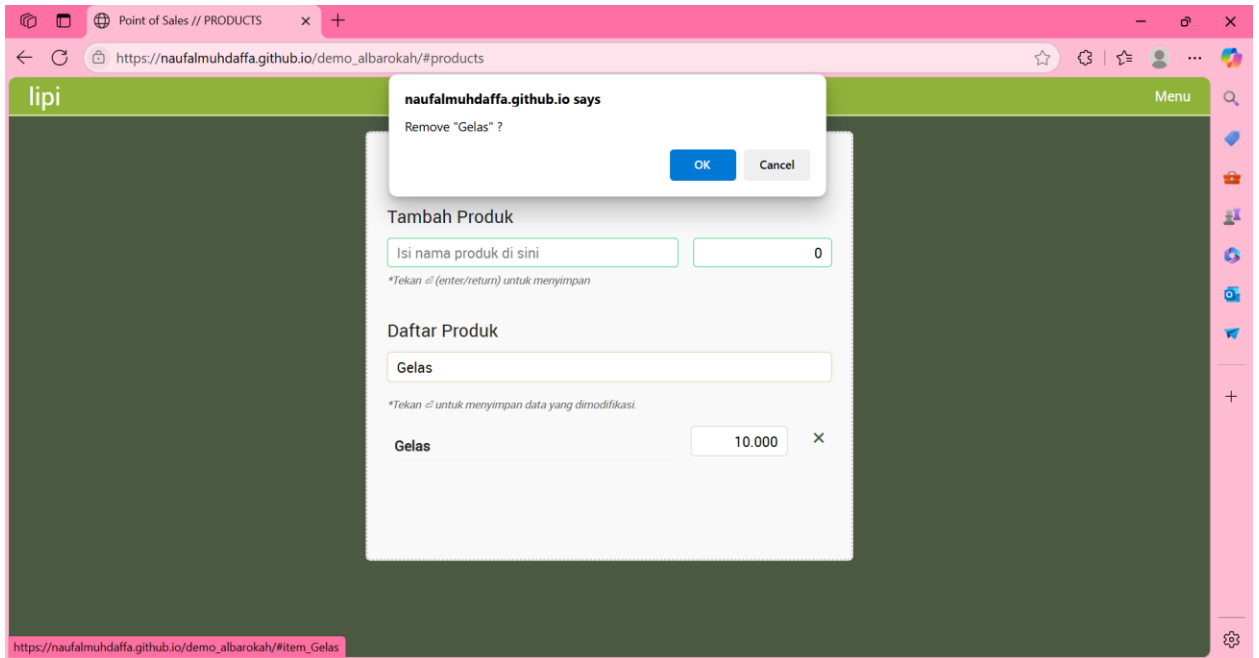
Point of Sales // PRODUCTS

https://naufalmuhdaffa.github.io/demo_albarokah/#products

lipi

Menu

naufalmuhdaffa.github.io says

Remove "Gelas" ?

OK

Cancel

Tambah Produk

Isi nama produk di sini

0

*Tekan ⏎ (enter/return) untuk menyimpan

Daftar Produk

Gelas

*Tekan ⏎ untuk menyimpan data yang dimodifikasi.

Gelas

10.000

✕

https://naufalmuhdaffa.github.io/demo_albarokah/#item_Gelas